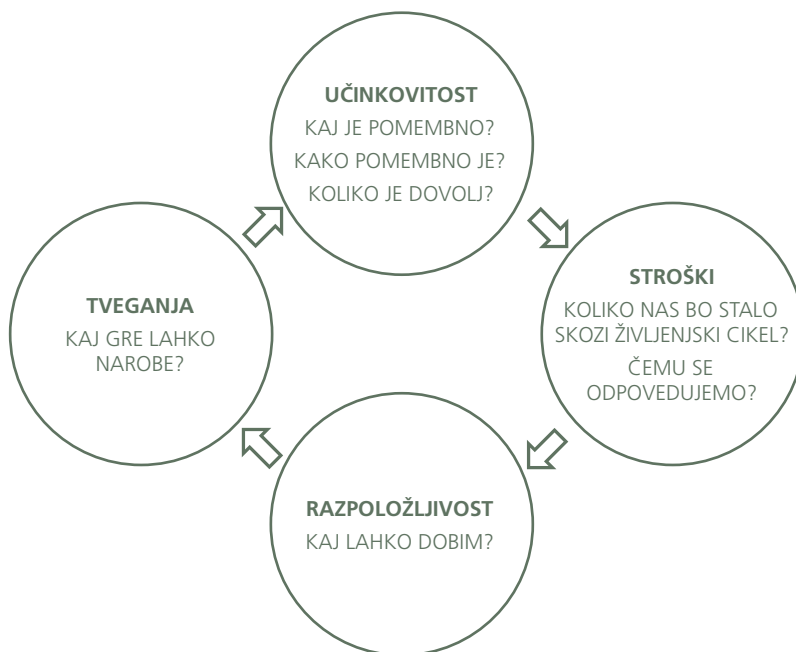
UČINKOVITOST
KAJ JE POMEMBNO?
KAKO POMEMBNO JE?
KOLIKO JE DOVOLJ?

STROŠKI
KOLIKO NAS BO STALO SKOZI ŽIVLJENJSKI CIKEL?
ČEMU SE ODPOVEDUJEMO?

RAZPOLOŽLJIVOST
KAJ LAHKO DOBIM?

TVEGANJA
KAJ GRE LAHKO NAROBE?